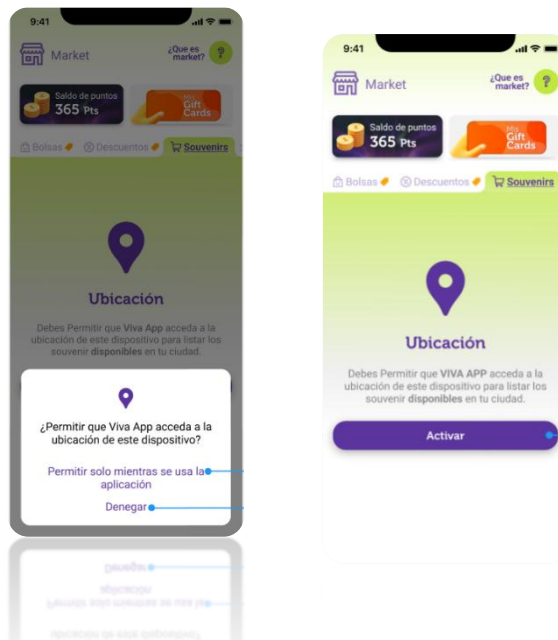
9:41

Market

¿Que es market?

?

Saldo de puntos
365 Pts

Mis Gift Cards

Bolsas

Descuentos

Souvenirs

Ubicación

Debes Permitir que Viva App acceda a la ubicación de este dispositivo para listar los souvenir disponibles en tu ciudad.

¿Permitir que Viva App acceda a la ubicación de este dispositivo?

Permitir solo mientras se usa la aplicación

Denegar

9:41

Market

¿Que es market?

?

Saldo de puntos
365 Pts

Mis Gift Cards

Bolsas

Descuentos

Souvenirs

Ubicación

Debes Permitir que VIVA APP acceda a la ubicación de este dispositivo para listar los souvenir disponibles en tu ciudad.

Activar